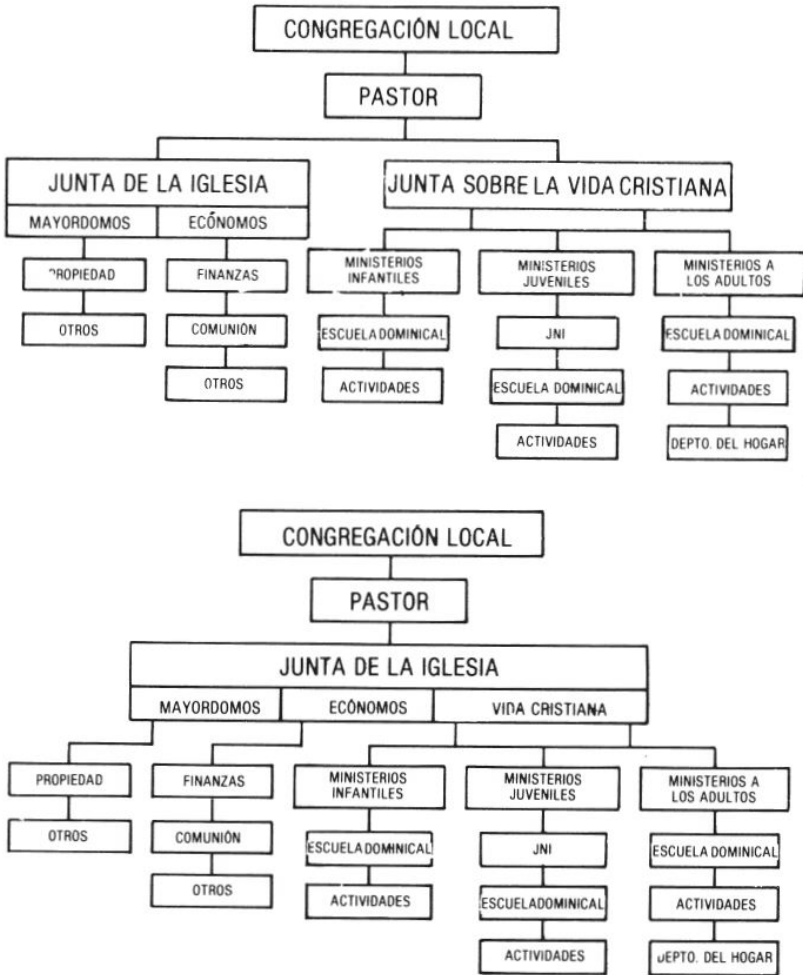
CONGREGACIÓN LOCAL

PASTOR

JUNTA DE LA IGLESIA

MAYORDOMOS

ECÓNOMOS

JUNTA SOBRE LA VIDA CRISTIANA

PROPIEDAD

OTROS

FINANZAS

COMUNIÓN

OTROS

MINISTERIOS INFANTILES

ESCUELA DOMINICAL

ACTIVIDADES

MINISTERIOS JUVENILES

JNI

ESCUELA DOMINICAL

ACTIVIDADES

MINISTERIOS A LOS ADULTOS

ESCUELA DOMINICAL

ACTIVIDADES

DEPTO. DEL HOGAR

CONGREGACIÓN LOCAL

PASTOR

JUNTA DE LA IGLESIA

MAYORDOMOS

ECÓNOMOS

VIDA CRISTIANA

PROPIEDAD

OTROS

FINANZAS

COMUNIÓN

OTROS

MINISTERIOS INFANTILES

ESCUELA DOMINICAL

ACTIVIDADES

MINISTERIOS JUVENILES

JNI

ESCUELADOMINICAL

ACTIVIDADES

MINISTERIOS A LOS ADULTOS

ESCUELA DOMINICAL

ACTIVIDADES

DEPTO. DEL HOGAR